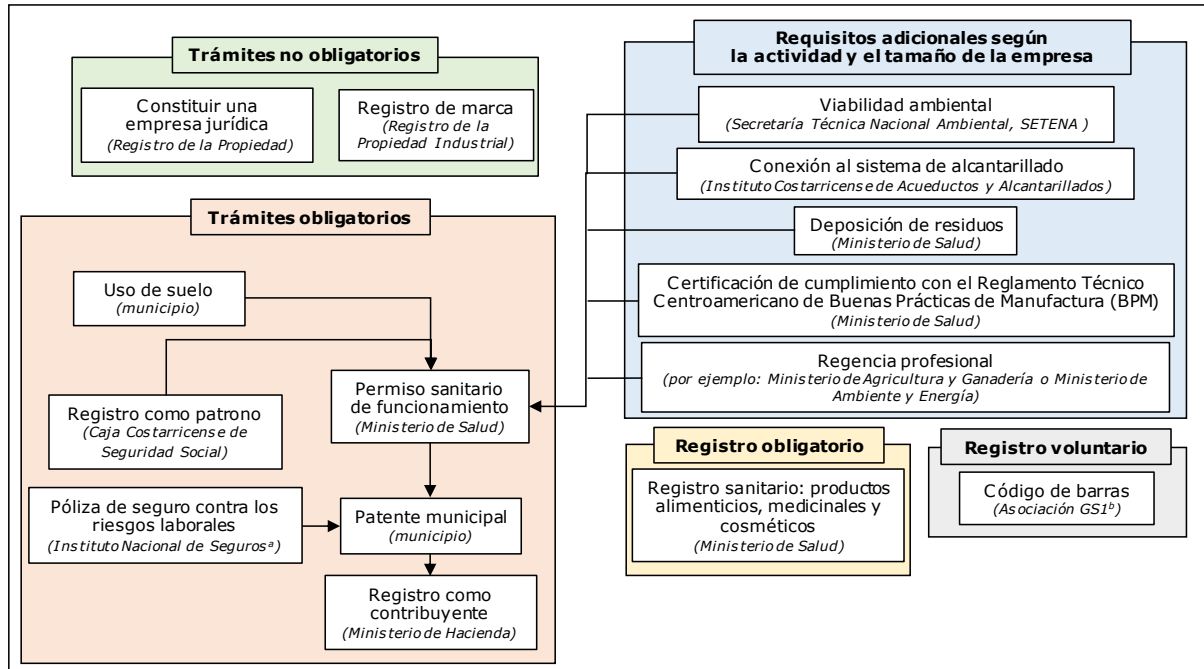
Trámites no obligatorios

Constituir una empresa jurídica
(Registro de la Propiedad)

Registro de marca
(Registro de la Propiedad Industrial)

Trámites obligatorios

Uso de suelo
(municipio)

Registro como patrono
(Caja Costarricense de Seguridad Social)

Permiso sanitario de funcionamiento
(Ministerio de Salud)

Póliza de seguro contra los riesgos laborales
(Instituto Nacional de Seguros$^{a}$)

Patente municipal
(municipio)

Registro como contribuyente
(Ministerio de Hacienda)

Requisitos adicionales según la actividad y el tamaño de la empresa

Viabilidad ambiental
(Secretaría Técnica Nacional Ambiental, SETENA )

Conexión al sistema de alcantarillado
(Instituto Costarricense de Acueductos y Alcantarillados)

Deposición de residuos
(Ministerio de Salud)

Certificación de cumplimiento con el Reglamento Técnico Centroamericano de Buenas Prácticas de Manufactura (BPM)
(Ministerio de Salud)

Regencia profesional
(por ejemplo: Ministerio de Agricultura y Ganadería o Ministerio de Ambiente y Energía)

Registro obligatorio

Registro sanitario: productos alimenticios, medicinales y cosméticos
(Ministerio de Salud)

Registro voluntario

Código de barras
(Asociación GS1$^{b}$)